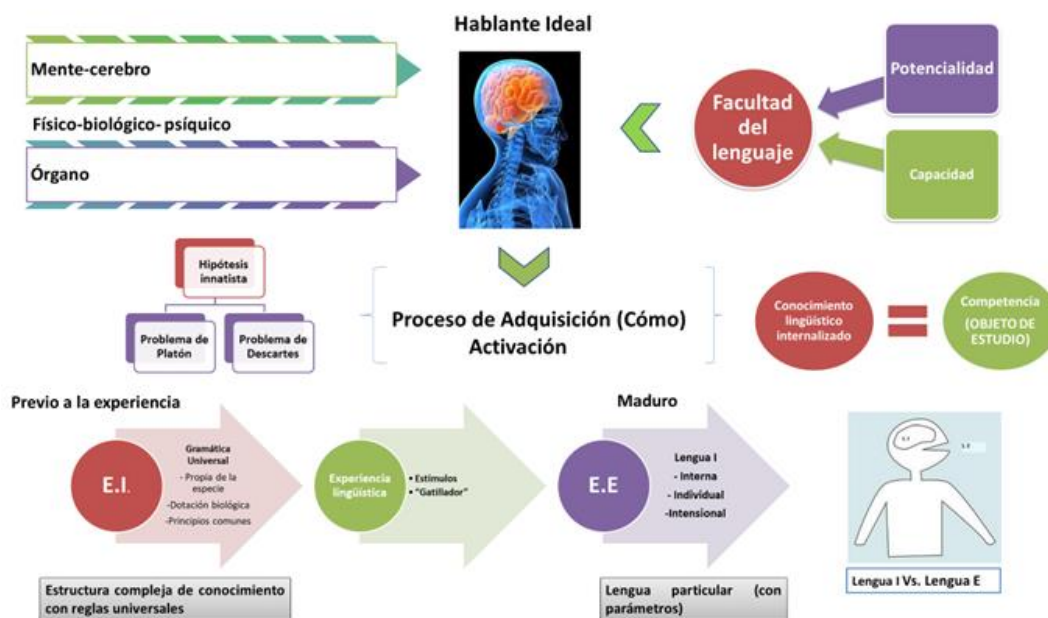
Hablante Ideal

Mente-cerebro

Físico-biológico- psíquico

Órgano

Facultad del lenguaje

Potencialidad

Capacidad

Hipótesis innatista

Problema de Platón

Problema de Descartes

Proceso de Adquisición (Cómo) Activación

Conocimiento lingüístico internalizado

Competencia (OBJETO DE ESTUDIO)

Previo a la experiencia

E.I.

Gramática Universal
- Propia de la especie
-Dotación biológica
-Principios comunes

Experiencia lingüística

• Estímulos
• "Gatillador"

Maduro

E.E

Lengua I
- Interna
- Individual
-Intensional

L.I

L.E

Estructura compleja de conocimiento con reglas universales

Lengua particular (con parámetros)

Lengua I Vs. Lengua E